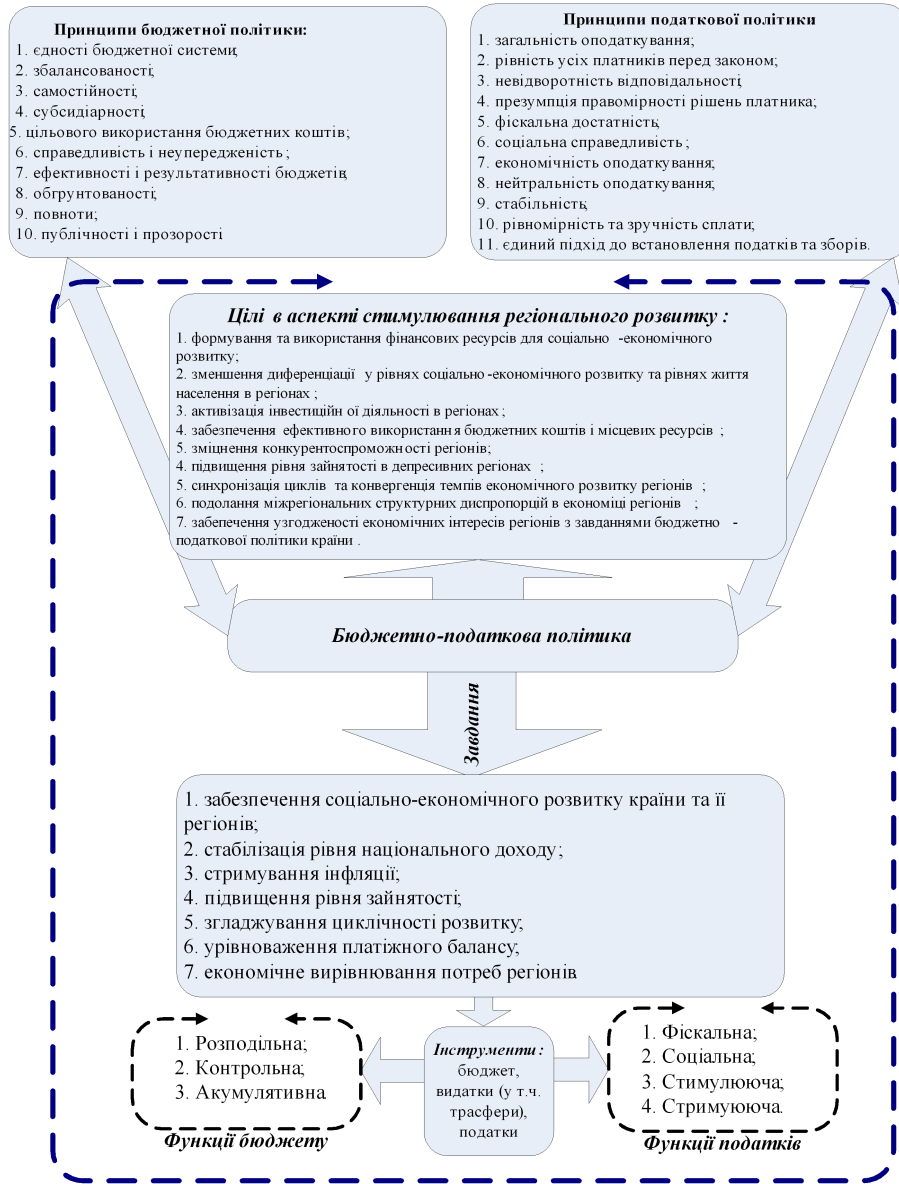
**Принципи бюджетної політики:**
1. єдності бюджетної системи;
2. збалансованості;
3. самостійності;
4. субсидіарності;
5. цільового використання бюджетних коштів;
6. справедливість і неупередженість ;
7. ефективності і результативності бюджетів;
8. обгрунтованості;
9. повноти;
10. публічності і прозорості

**Принципи податкової політики**
1. загальність оподаткування;
2. рівність усіх платників перед законом;
3. невідворотність відповідальності;
4. презумпція правомірності рішень платника;
5. фіскальна достатність;
6. соціальна справедливість ;
7. економічність оподаткування;
8. нейтральність оподаткування;
9. стабільність;
10. рівномірність та зручність сплати;
11. єдиний підхід до встановлення податків та зборів.

**Цілі в аспекті стимулювання регіонального розвитку :**
1. формування та використання фінансових ресурсів для соціально -економічного розвитку;
2. зменшення диференціації у рівнях соціально-економічного розвитку та рівнях життя населення в регіонах ;
3. активізація інвестиційн ої діяльності в регіонах ;
4. забезпечення ефективного використання бюджетних коштів і місцевих ресурсів ;
5. зміцнення конкурентоспроможності регіонів;
4. підвищення рівня зайнятості в депресивних регіонах ;
5. синхронізація циклів та конвергенція темпів економічного розвитку регіонів ;
6. подолання міжрегіональних структурних диспропорцій в економіці регіонів ;
7. забепечення узгодженості економічних інтересів регіонів з завданнями бюджетно - податкової політики країни .

**Бюджетно-податкова політика**

**Завдання**

1. забезпечення соціально-економічного розвитку країни та її регіонів;
2. стабілізація рівня національного доходу;
3. стримування інфляції;
4. підвищення рівня зайнятості;
5. згладжування циклічності розвитку;
6. урівноваження платіжного балансу;
7. економічне вирівнювання потреб регіонів.

1. Розподільна;
2. Контрольна;
3. Акумулятивна

**Функції бюджету**

**Інструменти :** бюджет, видатки (у т.ч. трасфери), податки

1. Фіскальна;
2. Соціальна;
3. Стимулююча;
4. Стримуюча.

**Функції податків**